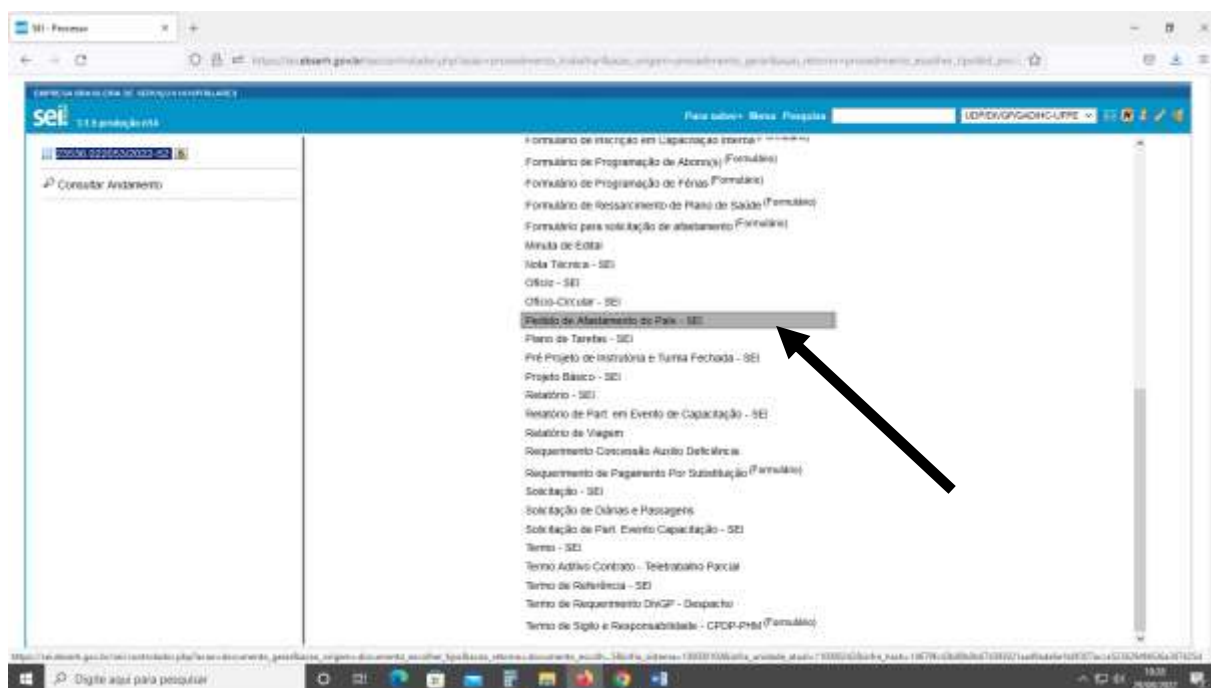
SEI - Processo

EMPRESA BRASILEIRA DE SERVIÇOS HOSPITALARES

sei! 3.1.5 produção-ASA

Para saber+ Menu Pesquisa

UDP/DIVGP/GAD/HC-UFPE

23536.022053/2022-52

Consultar Andamento

Formulário de Inscrição em Capacitação Interna (Formulário)
Formulário de Programação de Abono(s) (Formulário)
Formulário de Programação de Férias (Formulário)
Formulário de Ressarcimento de Plano de Saúde (Formulário)
Formulário para solicitação de afastamento (Formulário)
Minuta de Edital
Nota Técnica - SEI
Ofício - SEI
Ofício-Circular - SEI
Pedido de Afastamento do País - SEI
Plano de Tarefas - SEI
Pré Projeto de Instrutoria e Turma Fechada - SEI
Projeto Básico - SEI
Relatório - SEI
Relatório de Part. em Evento de Capacitação - SEI
Relatório de Viagem
Requerimento Concessão Auxílio Deficiência
Requerimento de Pagamento Por Substituição (Formulário)
Solicitação - SEI
Solicitação de Diárias e Passagens
Solicitação de Part. Evento Capacitação - SEI
Termo - SEI
Termo Aditivo Contrato - Teletrabalho Parcial
Termo de Referência - SEI
Termo de Requerimento DivGP - Despacho
Termo de Sigilo e Responsabilidade - CPDP-PHM (Formulário)

Digite aqui para pesquisar